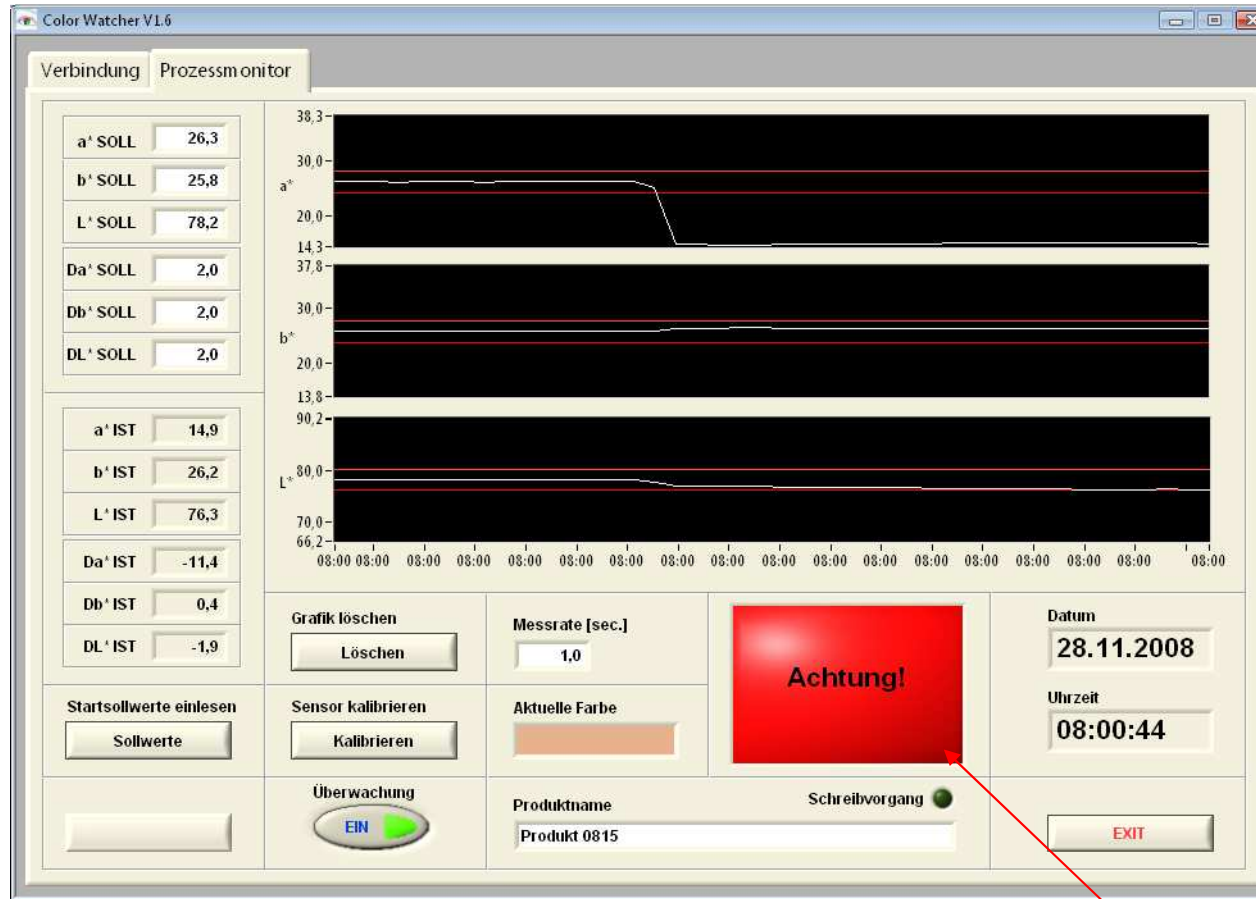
Color Watcher V1.6

Verbindung | Prozessmonitor

a* SOLL 26,3
b* SOLL 25,8
L* SOLL 78,2
Da* SOLL 2,0
Db* SOLL 2,0
DL* SOLL 2,0

a* IST 14,9
b* IST 26,2
L* IST 76,3
Da* IST -11,4
Db* IST 0,4
DL* IST -1,9

38,3
30,0
a*
20,0
14,3
37,8
30,0
b*
20,0
13,8
90,2
80,0
L*
70,0
66,2
08:00 08:00 08:00 08:00 08:00 08:00 08:00 08:00 08:00 08:00 08:00 08:00 08:00 08:00 08:00 08:00 08:00 08:00

Grafik löschen
Löschen

Messrate [sec.]
1,0

Achtung!

Datum
28.11.2008

Uhrzeit
08:00:44

Startsollwerte einlesen
Sollwerte

Sensor kalibrieren
Kalibrieren

Aktuelle Farbe

Überwachung
EIN

Produktname
Produkt 0815

Schreibvorgang

EXIT